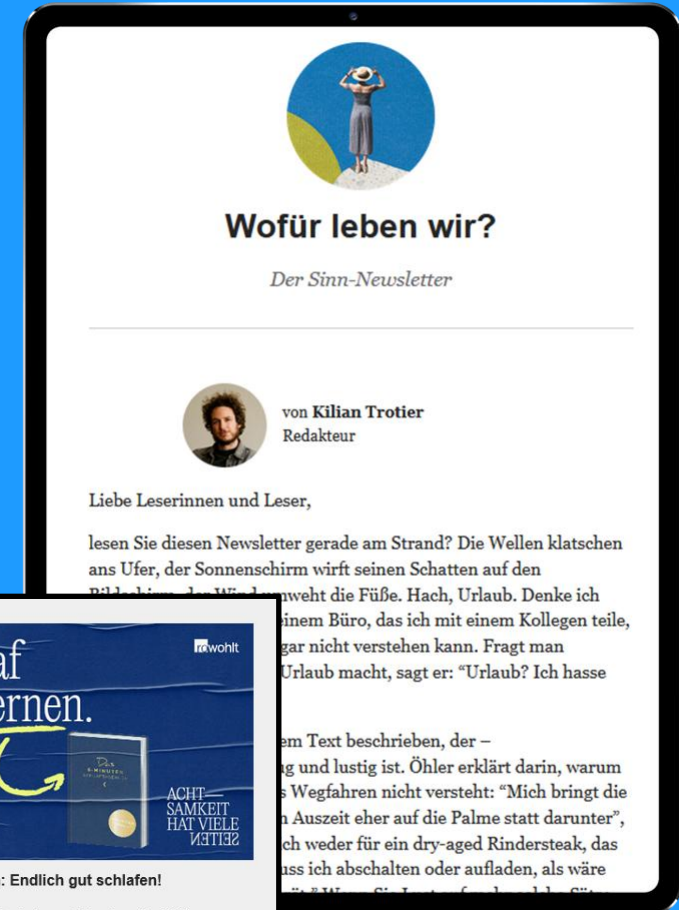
Wofür leben wir?

Der Sinn-Newsletter

von Kilian Trotier
Redakteur

Liebe Leserinnen und Leser,

lesen Sie diesen Newsletter gerade am Strand? Die Wellen klatschen ans Ufer, der Sonnenschirm wirft seinen Schatten auf den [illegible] umweht die Füße. Hach, Urlaub. Denke ich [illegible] einem Büro, das ich mit einem Kollegen teile, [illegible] gar nicht verstehen kann. Fragt man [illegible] Urlaub macht, sagt er: "Urlaub? Ich hasse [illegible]

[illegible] em Text beschrieben, der – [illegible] g und lustig ist. Öhler erklärt darin, warum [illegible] s Wegfahren nicht versteht: "Mich bringt die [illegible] n Auszeit eher auf die Palme statt darunter", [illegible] ch weder für ein dry-aged Rindersteak, das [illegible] uss ich abschalten oder aufladen, als wäre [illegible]

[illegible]af
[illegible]ernen.
rowohlt
Das 6-MINUTEN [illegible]
ACHT—
SAMKEIT
HAT VIELE
SEITEN
: Endlich gut schlafen!